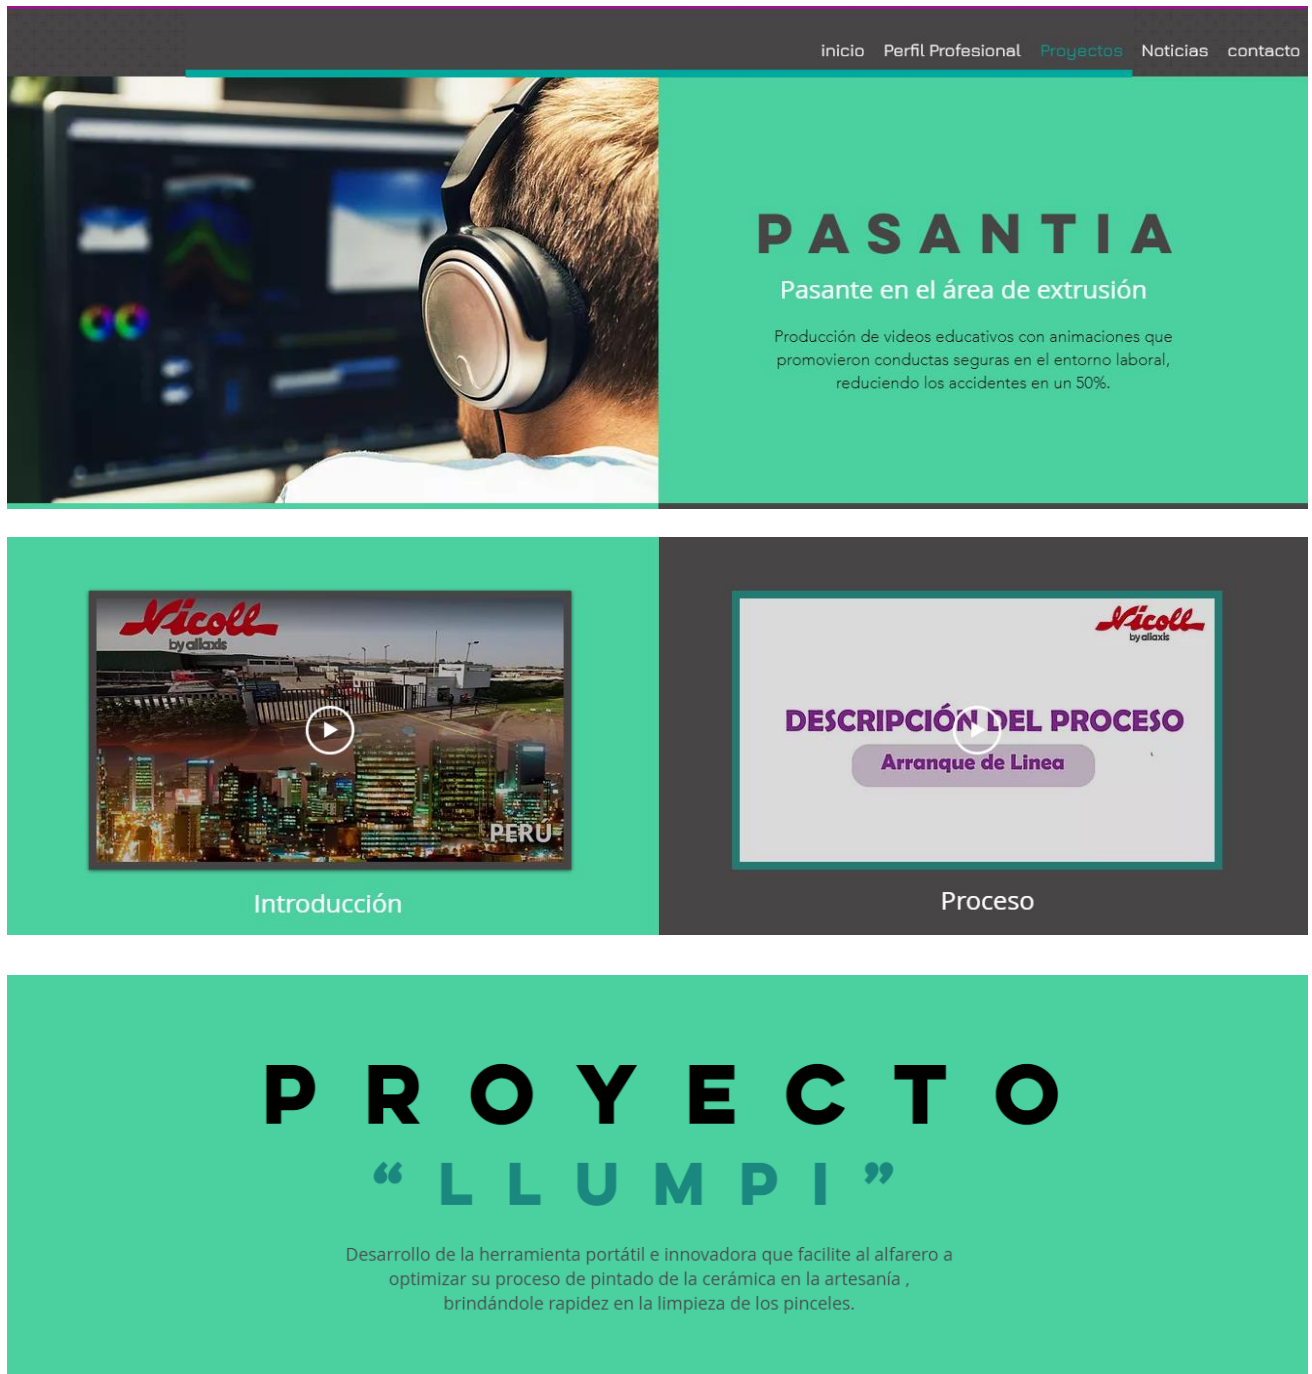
inicio Perfil Profesional Proyectos Noticias contacto

PASANTIA

Pasante en el área de extrusión

Producción de videos educativos con animaciones que promovieron conductas seguras en el entorno laboral, reduciendo los accidentes en un 50%.

Nicoll by aliaxis

PERÚ

Introducción

Nicoll by aliaxis

DESCRIPCIÓN DEL PROCESO

Arranque de Linea

Proceso

PROYECTO

"LLUMPI"

Desarrollo de la herramienta portátil e innovadora que facilite al alfarero a optimizar su proceso de pintado de la cerámica en la artesanía , brindándole rapidez en la limpieza de los pinceles.